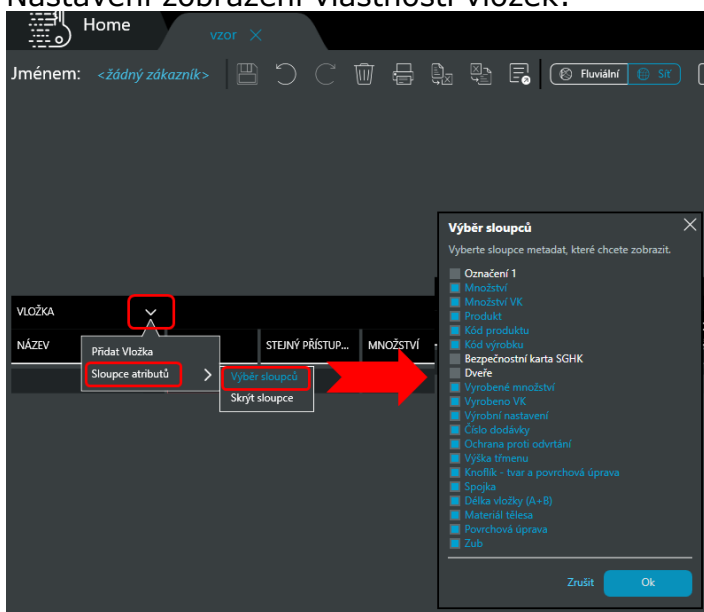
Nastavení zobrazení vlastností vložek:

Home

vzor

Jménem: <žádný zákazník>

Fluviální

Síť

VLOŽKA

NÁZEV

STEJNÝ PŘÍSTUP...

MNOŽSTVÍ

Přidat Vložka

Sloupce atributů

Výběr sloupců

Skrýt sloupce

Výběr sloupců

Vyberte sloupce metadat, které chcete zobrazit.

Označení 1
Množství
Množství VK
Produkt
Kód produktu
Kód výrobku
Bezpečnostní karta SGHK
Dveře
Vyrobené množství
Vyrobeno VK
Výrobní nastavení
Číslo dodávky
Ochrana proti odvrtání
Výška třmenu
Knoflík - tvar a povrchová úprava
Spojka
Délka vložky (A+B)
Materiál tělesa
Povrchová úprava
Zub

Zrušit

Ok